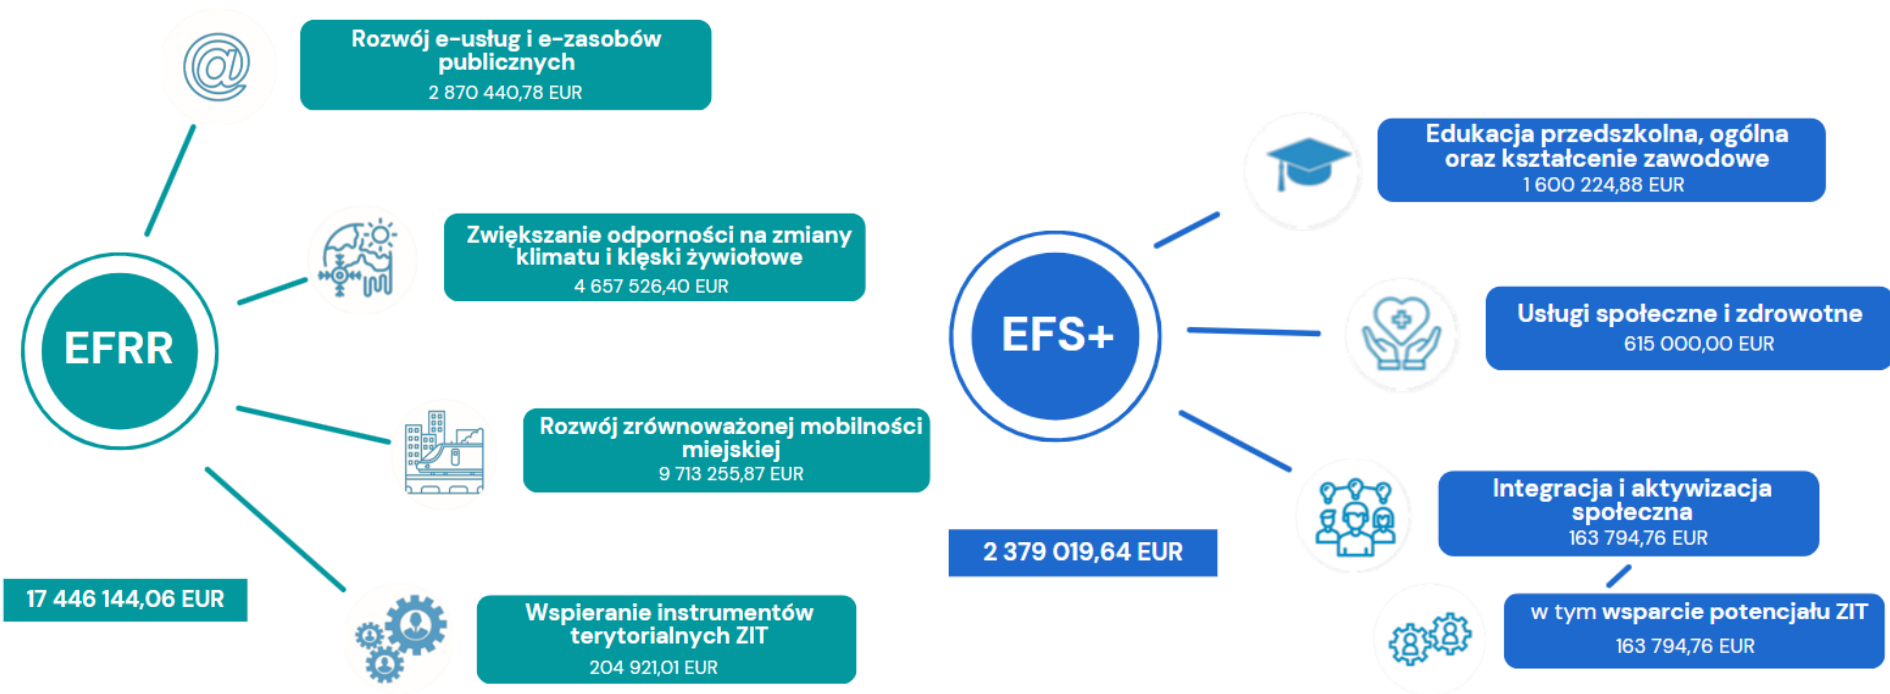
Rozwój e-usług i e-zasobów publicznych
2 870 440,78 EUR

Zwiększanie odporności na zmiany klimatu i klęski żywiołowe
4 657 526,40 EUR

EFRR

Rozwój zrównoważonej mobilności miejskiej
9 713 255,87 EUR

17 446 144,06 EUR

Wspieranie instrumentów terytorialnych ZIT
204 921,01 EUR

EFS+

2 379 019,64 EUR

Edukacja przedszkolna, ogólna oraz kształcenie zawodowe
1 600 224,88 EUR

Usługi społeczne i zdrowotne
615 000,00 EUR

Integracja i aktywizacja społeczna
163 794,76 EUR

w tym wsparcie potencjału ZIT
163 794,76 EUR